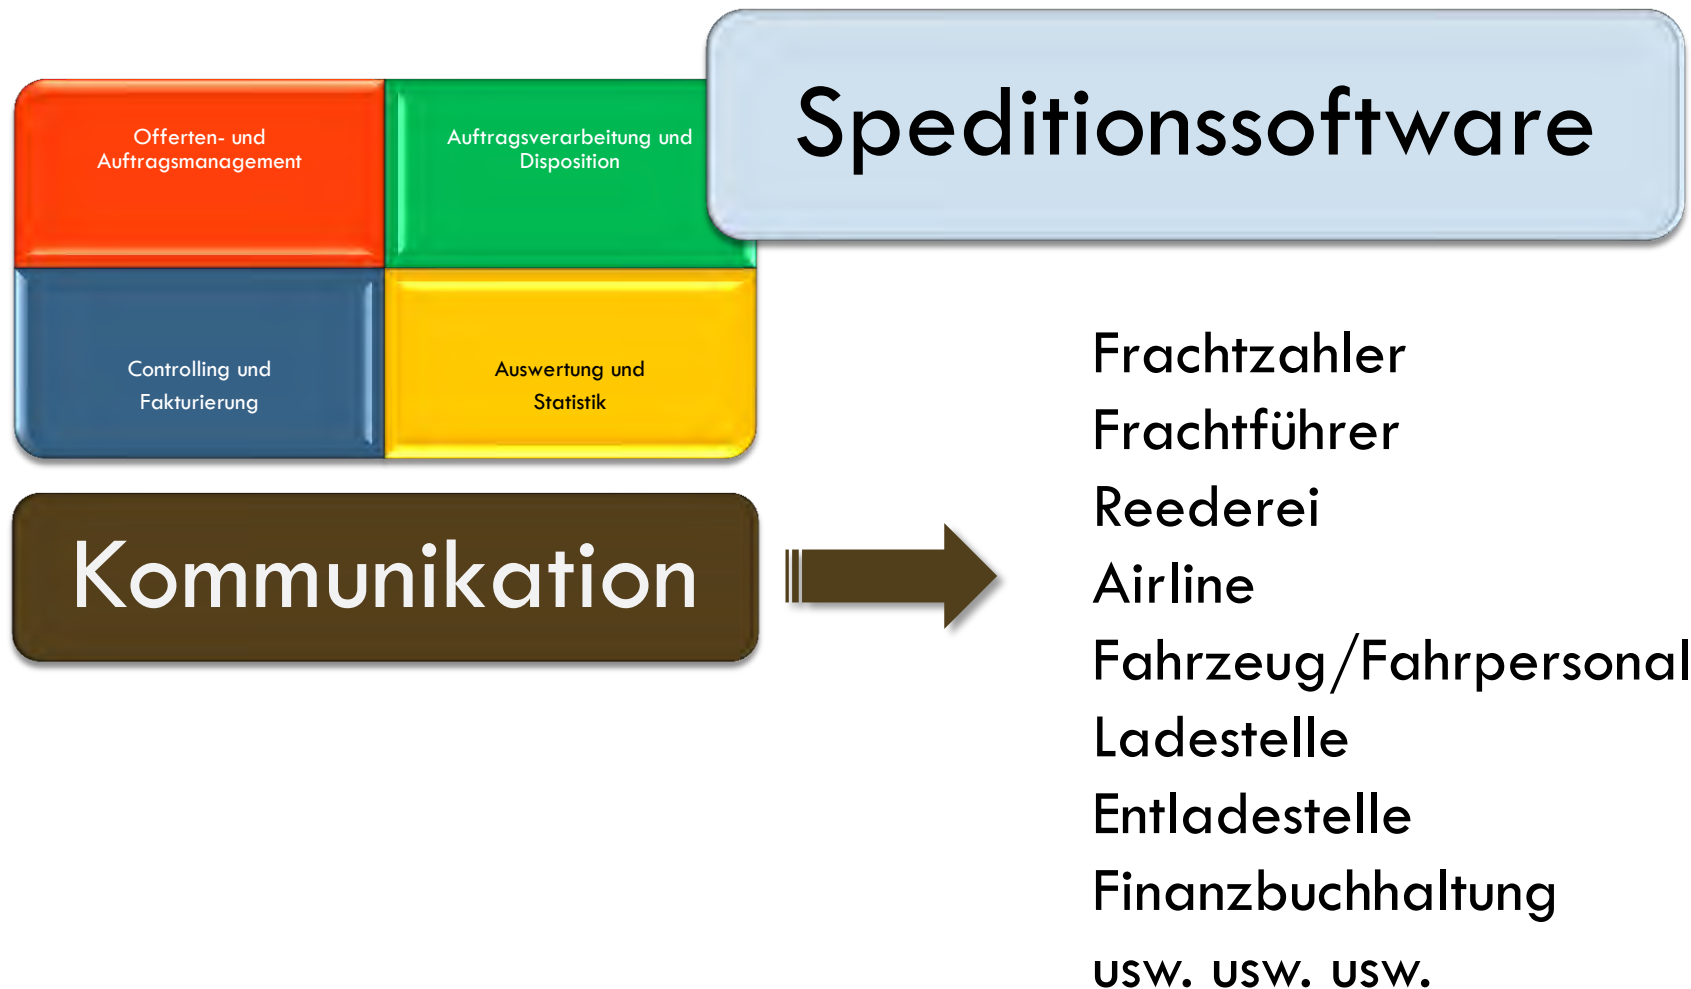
Offerten- und Auftragsmanagement

Auftragsverarbeitung und Disposition

Speditionssoftware

Controlling und Fakturierung

Auswertung und Statistik

Kommunikation

Frachtzahler
Frachtführer
Reederei
Airline
Fahrzeug/Fahrpersonal
Ladestelle
Entladestelle
Finanzbuchhaltung
usw. usw. usw.